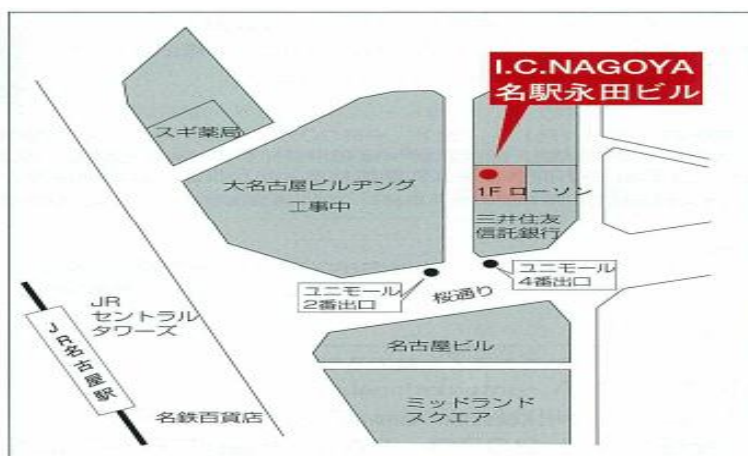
I.C.NAGOYA
名駅永田ビル

スギ薬局

大名古屋ビルヂング
工事中

1F ローソン

三井住友
信託銀行

ユニモール
2番出口

ユニモール
4番出口

桜通り

JR
セントラル
タワーズ

JR名古屋駅

名古屋ビル

ミッドランド
スクエア

名鉄百貨店